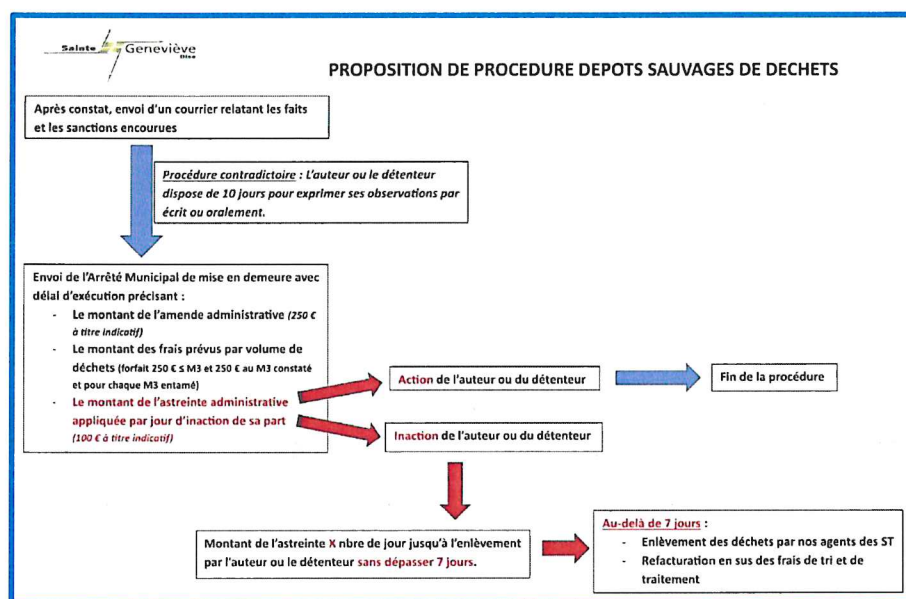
Sainte Geneviève Oise

PROPOSITION DE PROCEDURE DEPOTS SAUVAGES DE DECHETS

Après constat, envoi d'un courrier relatant les faits et les sanctions encourues

Procédure contradictoire : L'auteur ou le détenteur dispose de 10 jours pour exprimer ses observations par écrit ou oralement.

Envoi de l'Arrêté Municipal de mise en demeure avec délai d'exécution précisant :
- Le montant de l'amende administrative (250 € à titre indicatif)
- Le montant des frais prévus par volume de déchets (forfait 250 € ≤ M3 et 250 € au M3 constaté et pour chaque M3 entamé)
- Le montant de l'astreinte administrative appliquée par jour d'inaction de sa part (100 € à titre indicatif)

Action de l'auteur ou du détenteur

Fin de la procédure

Inaction de l'auteur ou du détenteur

Montant de l'astreinte X nbre de jour jusqu'à l'enlèvement par l'auteur ou le détenteur sans dépasser 7 jours.

Au-delà de 7 jours :
- Enlèvement des déchets par nos agents des ST
- Refacturation en sus des frais de tri et de traitement